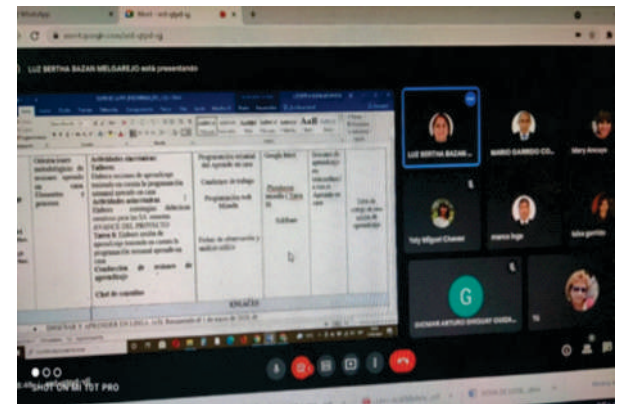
Meet - xvd-qtyd-rjj

LUZ BERTHA BAZAN MELGAREJO está presentando

Orientaciones metodológicas de la sesión de aprendizaje

Actividades sincrónicas: Talleres

Actividades asincrónicas:

ENFOQUE DEL PROYECTO

Conducción de sesiones de aprendizaje

Chat de consultas

Programación semanal del aprendo en casa

Cuaderno de trabajo

Programación web Minedu

Fichas de observación y análisis crítico

Google Meet

Plataforma

WhatsApp

ENLACES

LUZ BERTHA BAZAN...

MARIO GARRIDO CO...

Mary Anccaya

Yely Miguel Chavez

marco hugo

luisa gamboa

G

GIOVANI ARTURO ...

Tú

SHOT ON MI 10T PRO